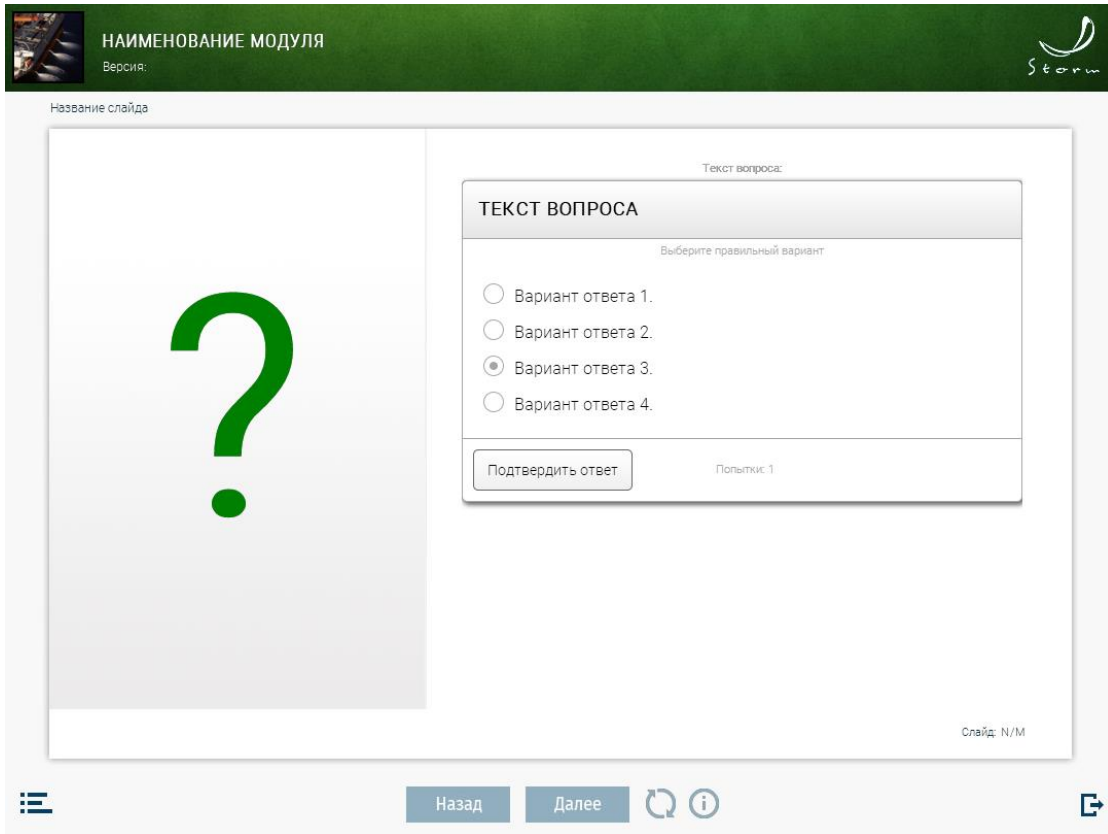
НАИМЕНОВАНИЕ МОДУЛЯ
Версия:

Storm

Название слайда

?

Текст вопроса:

ТЕКСТ ВОПРОСА

Выберите правильный вариант

Вариант ответа 1.
Вариант ответа 2.
Вариант ответа 3.
Вариант ответа 4.

Подтвердить ответ

Попытки: 1

Слайд: N/M

Назад
Далее